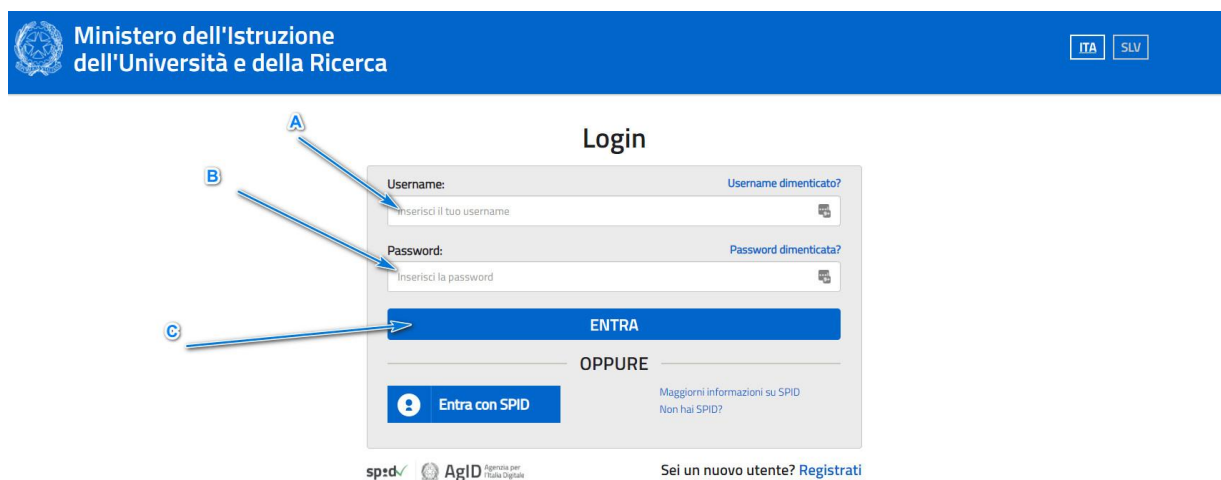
Ministero dell'Istruzione dell'Università e della Ricerca

ITA SLV

A

B

C

Login

Username:

Username dimenticato?

Inserisci il tuo username

Password:

Password dimenticata?

Inserisci la password

ENTRA

OPPURE

Entra con SPID

Maggiorni informazioni su SPID

Non hai SPID?

spid AgID Agenzia per l'Italia Digitale

Sei un nuovo utente? Registrati